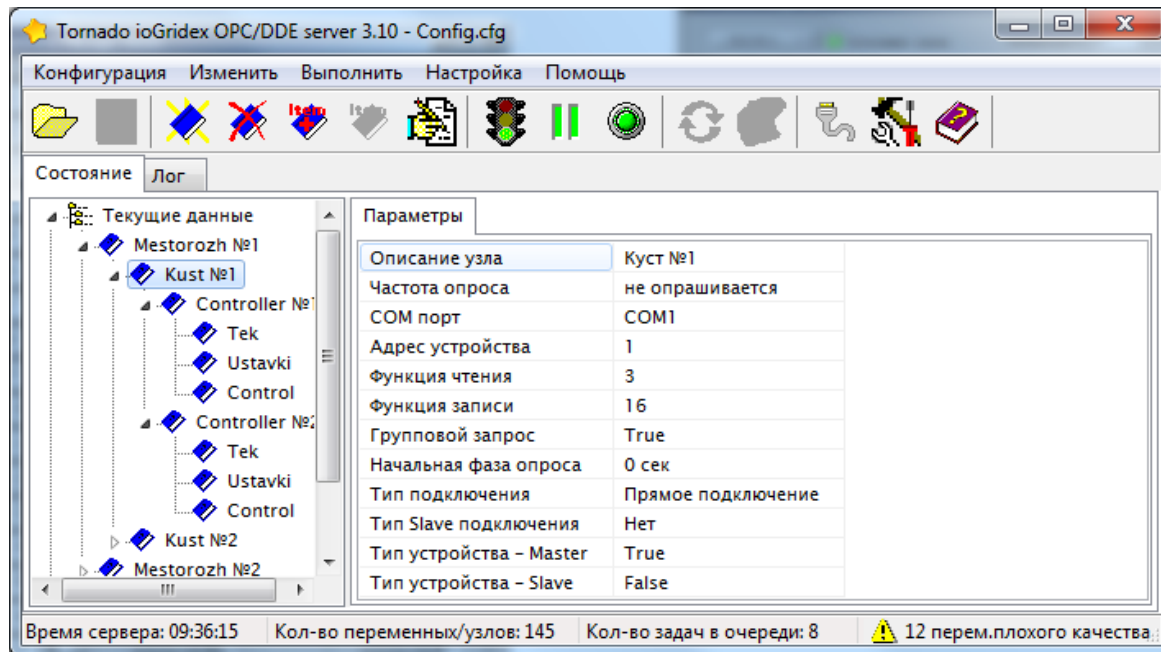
Tornado ioGridex OPC/DDE server 3.10 - Config.cfg

Конфигурация Изменить Выполнить Настройка Помощь

Item Item

Состояние Лог

Текущие данные
Mestorozh №1
Kust №1
Controller №1
Tek
Ustavki
Control
Controller №2
Tek
Ustavki
Control
Kust №2
Mestorozh №2

Параметры

| | |
|---|---|
| Описание узла | Куст №1 |
| Частота опроса | не опрашивается |
| COM порт | COM1 |
| Адрес устройства | 1 |
| Функция чтения | 3 |
| Функция записи | 16 |
| Групповой запрос | True |
| Начальная фаза опроса | 0 сек |
| Тип подключения | Прямое подключение |
| Тип Slave подключения | Нет |
| Тип устройства - Master | True |
| Тип устройства - Slave | False |

Время сервера: 09:36:15 Кол-во переменных/узлов: 145 Кол-во задач в очереди: 8 12 перем.плохого качества